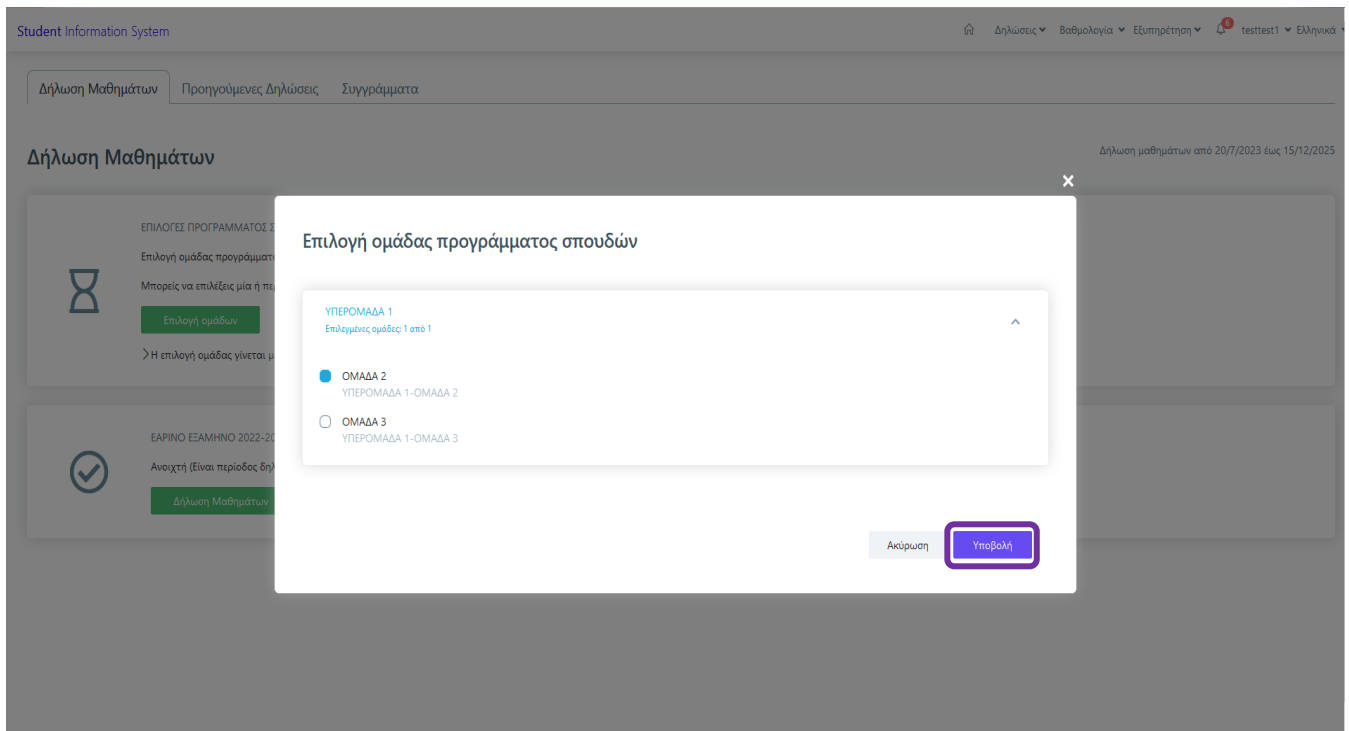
Student Information System

Δηλώσεις Βαθμολογία Εξυπηρέτηση 6 testtest1 Ελληνικά

Δήλωση Μαθημάτων Προηγούμενες Δηλώσεις Συγγράμματα

Δήλωση Μαθημάτων

Δήλωση μαθημάτων από 20/7/2023 έως 15/12/2025

ΕΠΙΛΟΓΕΣ ΠΡΟΓΡΑΜΜΑΤΟΣ Σ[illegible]

Επιλογή ομάδας προγράμματ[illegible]

Μπορείς να επιλέξεις μία ή πε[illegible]

Επιλογή ομάδων

Η επιλογή ομάδας γίνεται μ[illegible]

ΕΑΡΙΝΟ ΕΞΑΜΗΝΟ 2022-20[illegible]

Ανοιχτή (Είναι περίοδος δηλ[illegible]

Δήλωση Μαθημάτων

×

Επιλογή ομάδας προγράμματος σπουδών

ΥΠΕΡΟΜΑΔΑ 1
Επιλεγμένες ομάδες: 1 από 1

ΟΜΑΔΑ 2
ΥΠΕΡΟΜΑΔΑ 1-ΟΜΑΔΑ 2

ΟΜΑΔΑ 3
ΥΠΕΡΟΜΑΔΑ 1-ΟΜΑΔΑ 3

Ακύρωση Υποβολή